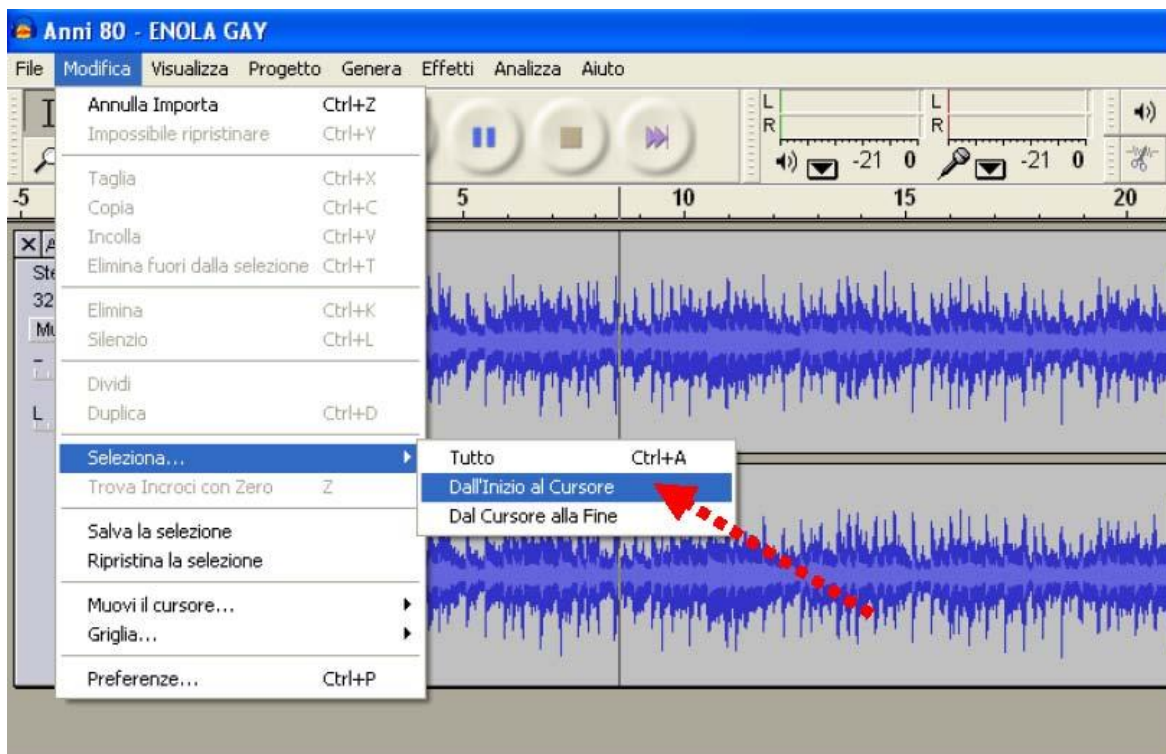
Anni 80 - ENOLA GAY

File Modifica Visualizza Progetto Genera Effetti Analizza Aiuto

Annulla Importa Ctrl+Z
Impossibile ripristinare Ctrl+Y

Taglia Ctrl+X
Copia Ctrl+C
Incolla Ctrl+V
Elimina fuori dalla selezione Ctrl+T

Elimina Ctrl+K
Silenzio Ctrl+L

Dividi
Duplica Ctrl+D

Seleziona...
Trova Incroci con Zero Z

Salva la selezione
Ripristina la selezione

Muovi il cursore...
Griglia...

Preferenze... Ctrl+P

Tutto Ctrl+A
Dall'Inizio al Cursore
Dal Cursore alla Fine

L
R
-21 0
L
R
-21 0

-5 5 10 15 20

Ste
32
Mu
L